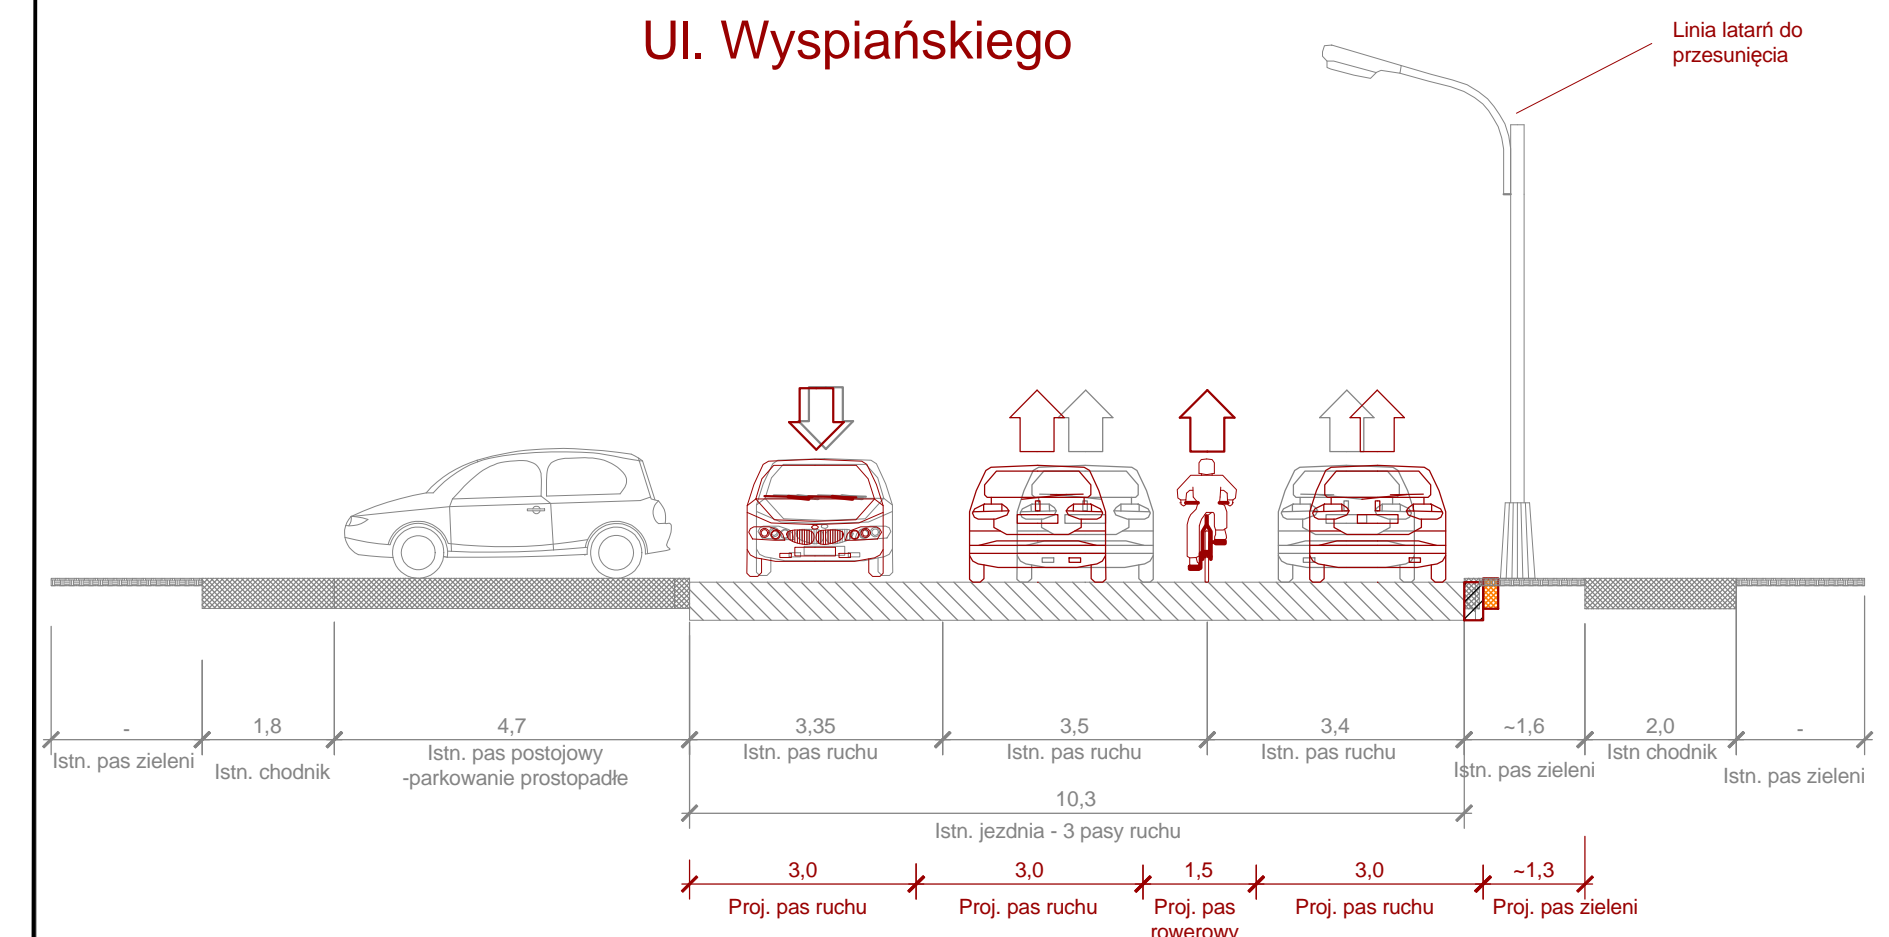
Ul. Wyspiańskiego

Linia latarń do przesunięcia

-
Istn. pas zieleni

1,8
Istn. chodnik

4,7
Istn. pas postojowy -parkowanie prostopadłe

3,35
Istn. pas ruchu

3,5
Istn. pas ruchu

3,4
Istn. pas ruchu

~1,6
Istn. pas zieleni

2,0
Istn chodnik

-
Istn. pas zieleni

10,3
Istn. jezdnia - 3 pasy ruchu

3,0
Proj. pas ruchu

3,0
Proj. pas ruchu

1,5
Proj. pas rowerowy

3,0
Proj. pas ruchu

~1,3
Proj. pas zieleni